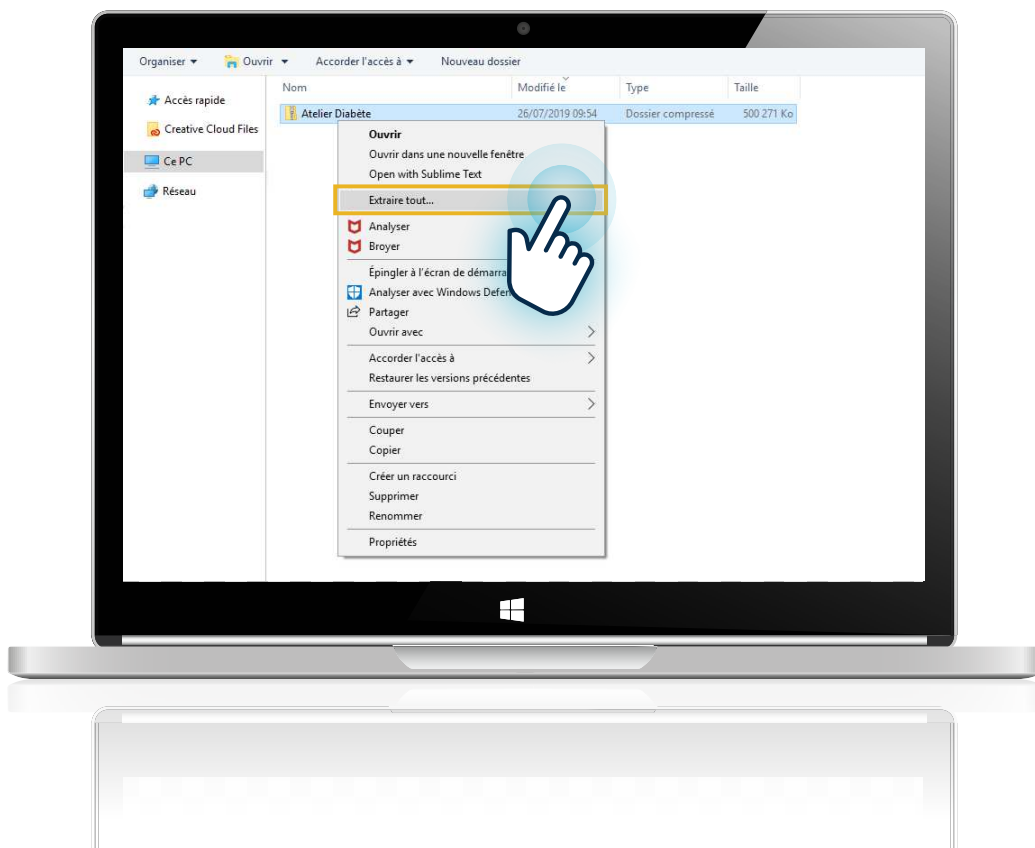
Organiser ▾ Ouvrir ▾ Accorder l'accès à ▾ Nouveau dossier

Accès rapide
Creative Cloud Files
Ce PC
Réseau

| Nom | Modifié le | Type | Taille |
|---|---|---|---|
| Atelier Diabète | 26/07/2019 09:54 | Dossier compressé | 500 271 Ko |

Ouvrir
Ouvrir dans une nouvelle fenêtre
Open with Sublime Text
Extraire tout...
Analyser
Broyer
Épingler à l'écran de démarra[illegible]
Analyser avec Windows Defe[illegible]
Partager
Ouvrir avec
Accorder l'accès à
Restaurer les versions précédentes
Envoyer vers
Couper
Copier
Créer un raccourci
Supprimer
Renommer
Propriétés